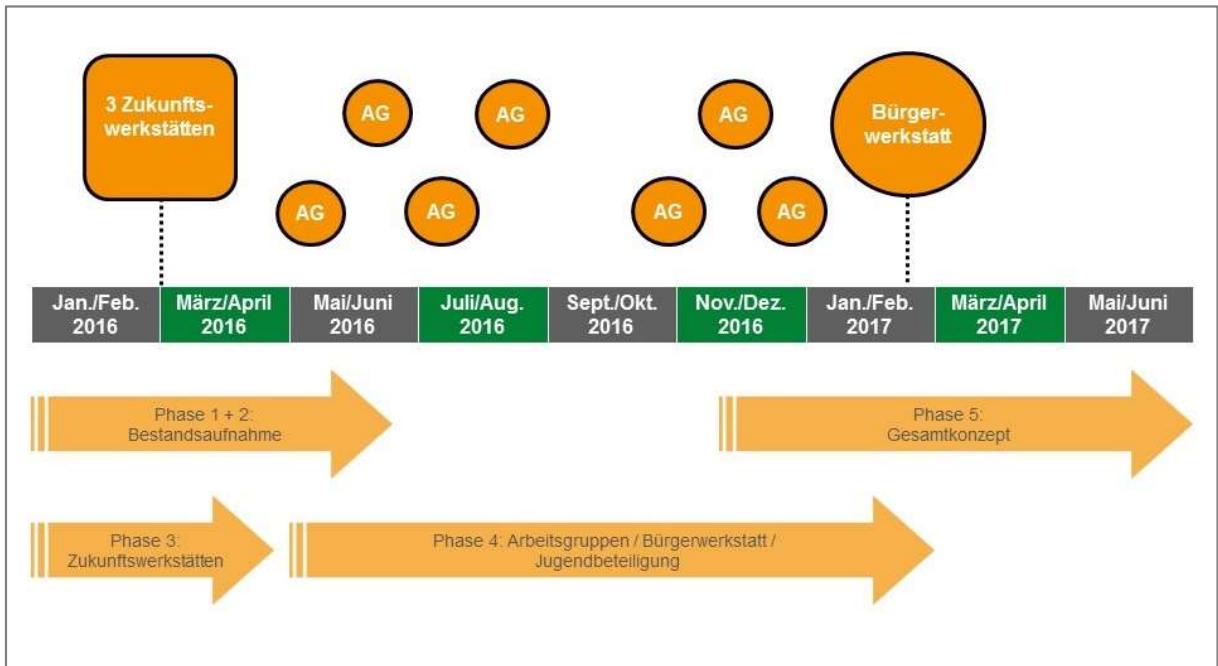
3 Zukunftswerkstätten

AG

AG

AG

AG

AG

AG

AG

Bürgerwerkstatt

| Jan./Feb. 2016 | März/April 2016 | Mai/Juni 2016 | Juli/Aug. 2016 | Sept./Okt. 2016 | Nov./Dez. 2016 | Jan./Feb. 2017 | März/April 2017 | Mai/Juni 2017 |
|---|---|---|---|---|---|---|---|---|

Phase 1 + 2: Bestandsaufnahme

Phase 5: Gesamtkonzept

Phase 3: Zukunftswerkstätten

Phase 4: Arbeitsgruppen / Bürgerwerkstatt / Jugendbeteiligung